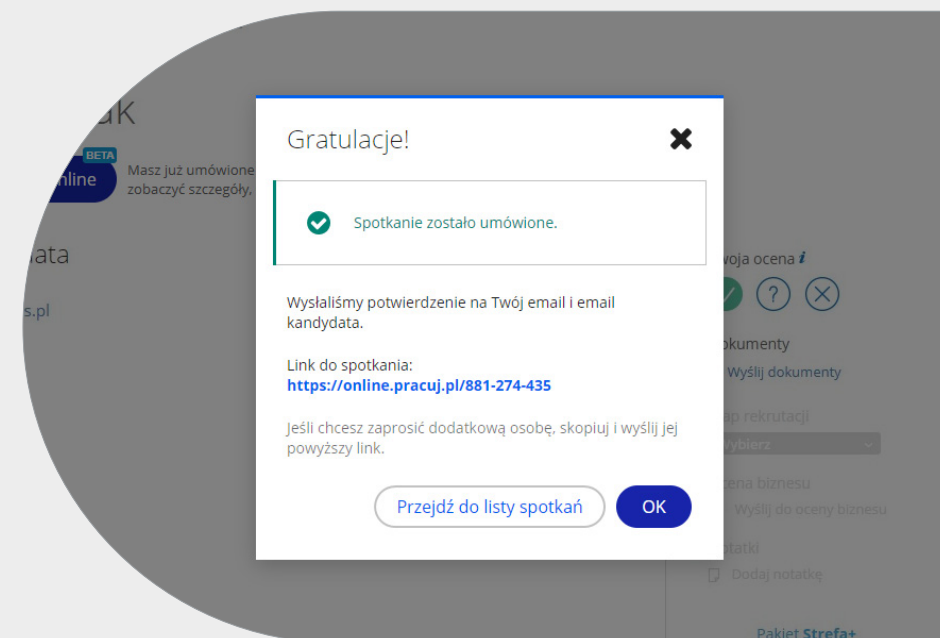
uk

BETA
nline

Masz już umówione
zobaczyć szczegóły.

ata

s.pl

Gratulacje!

Spotkanie zostało umówione.

Wysłaliśmy potwierdzenie na Twój email i email kandydata.

Link do spotkania:
https://online.pracuj.pl/881-274-435

Jeśli chcesz zaprosić dodatkową osobę, skopiuj i wyślij jej powyższy link.

Przejdź do listy spotkań

OK

oja ocena

okumenty
Wyślij dokumenty

ap rekrutacji
ybierz

cena biznesu
Wyślij do oceny biznesu

otatki
Dodaj notatkę

Pakiet Strefa+